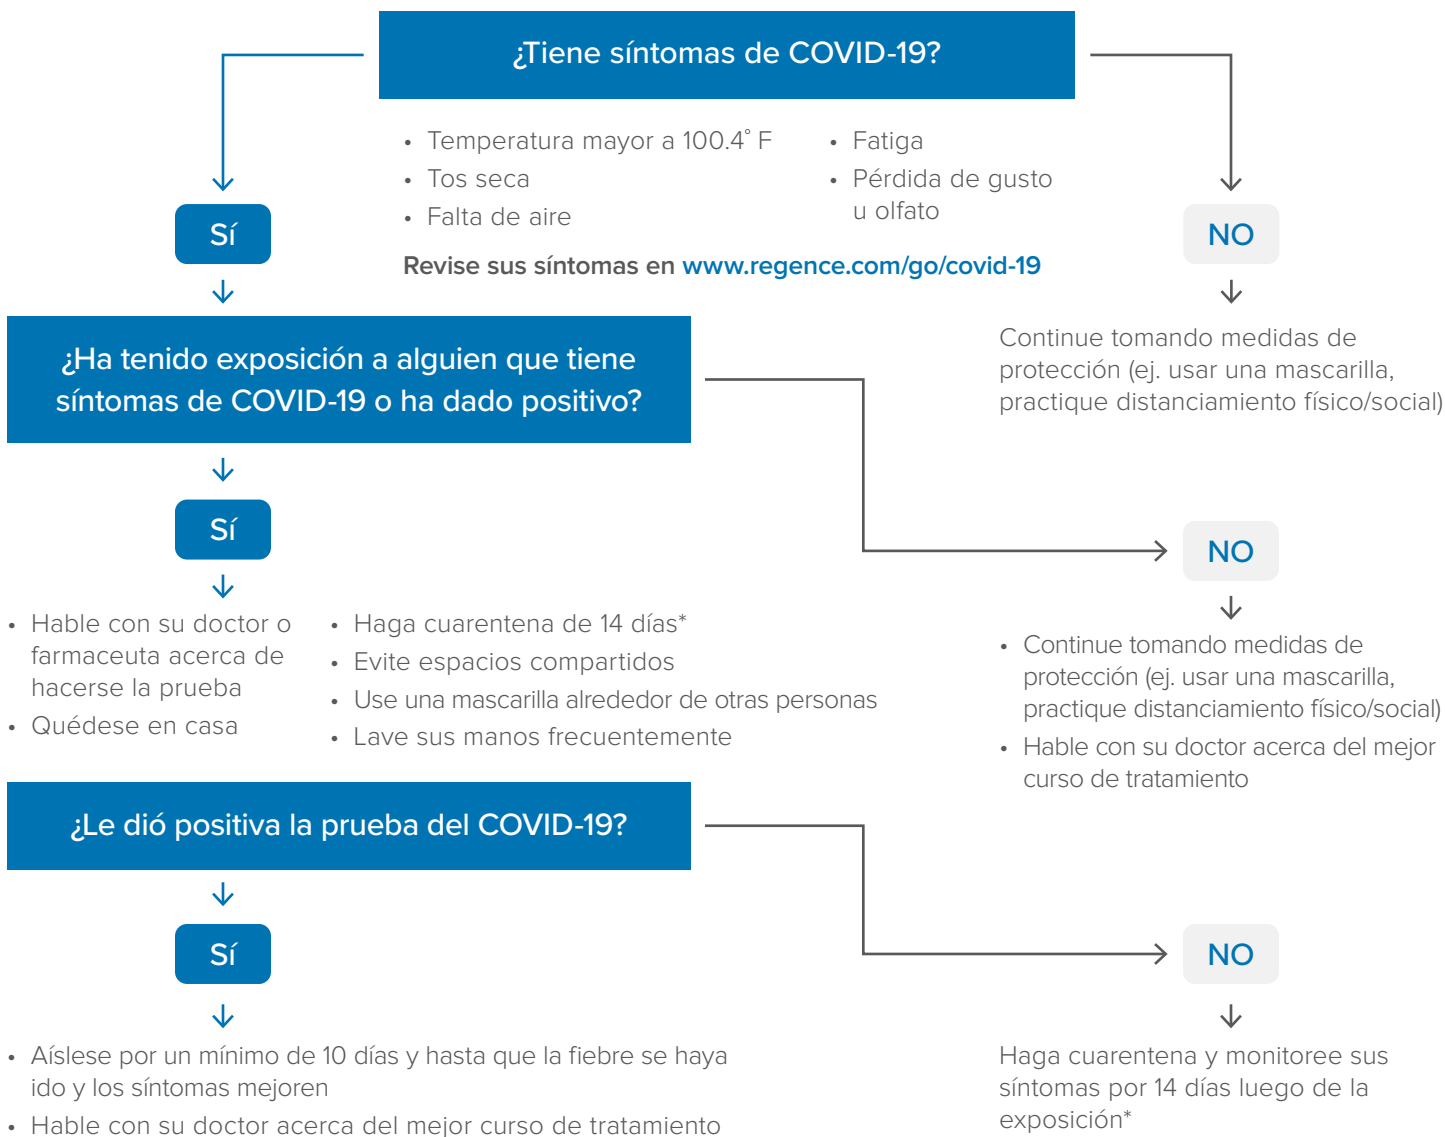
¿Tiene síntomas de COVID-19?

• Temperatura mayor a 100.4˚ F
• Tos seca
• Falta de aire

• Fatiga
• Pérdida de gusto u olfato

Revise sus síntomas en www.regence.com/go/covid-19

Sí

NO

Continue tomando medidas de protección (ej. usar una mascarilla, practique distanciamiento físico/social)

¿Ha tenido exposición a alguien que tiene síntomas de COVID-19 o ha dado positivo?

Sí

NO

• Hable con su doctor o farmaceuta acerca de hacerse la prueba
• Quédese en casa

• Haga cuarentena de 14 días*
• Evite espacios compartidos
• Use una mascarilla alrededor de otras personas
• Lave sus manos frecuentemente

• Continue tomando medidas de protección (ej. usar una mascarilla, practique distanciamiento físico/social)
• Hable con su doctor acerca del mejor curso de tratamiento

¿Le dió positiva la prueba del COVID-19?

Sí

NO

• Aíslese por un mínimo de 10 días y hasta que la fiebre se haya ido y los síntomas mejoren
• Hable con su doctor acerca del mejor curso de tratamiento

Haga cuarentena y monitoree sus síntomas por 14 días luego de la exposición*